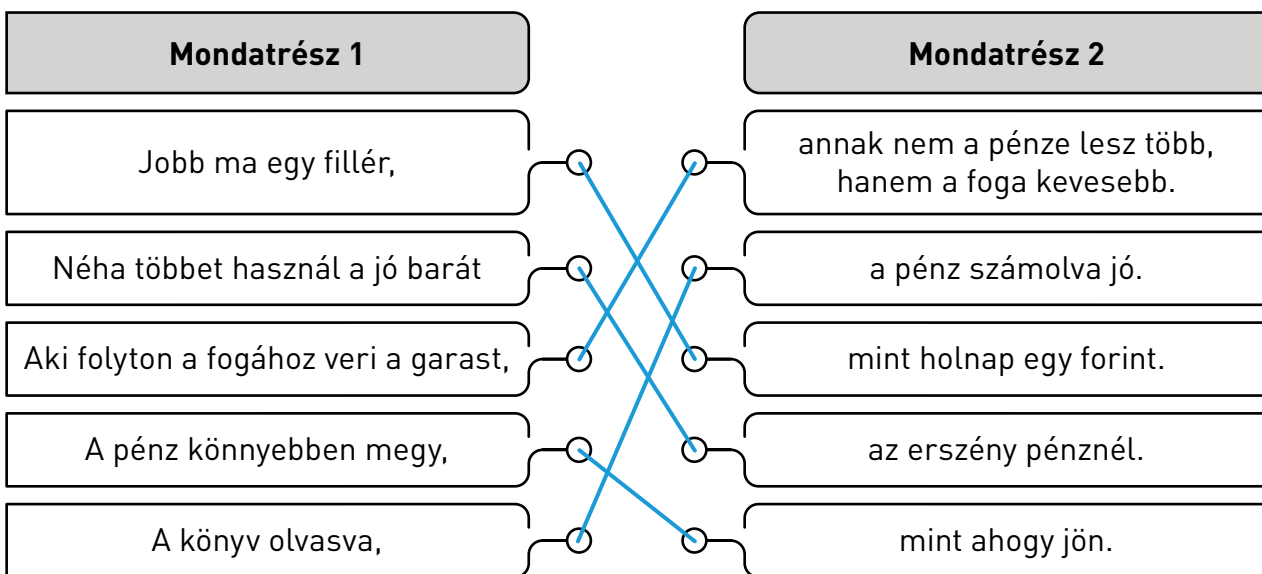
| Mondatrész 1 | Mondatrész 2 |
|---|---|
| Jobb ma egy fillér, | annak nem a pénze lesz több, hanem a foga kevesebb. |
| Néha többet használ a jó barát | a pénz számolva jó. |
| Aki folyton a fogához veri a garast, | mint holnap egy forint. |
| A pénz könnyebben megy, | az erszény pénznél. |
| A könyv olvasva, | mint ahogy jön. |